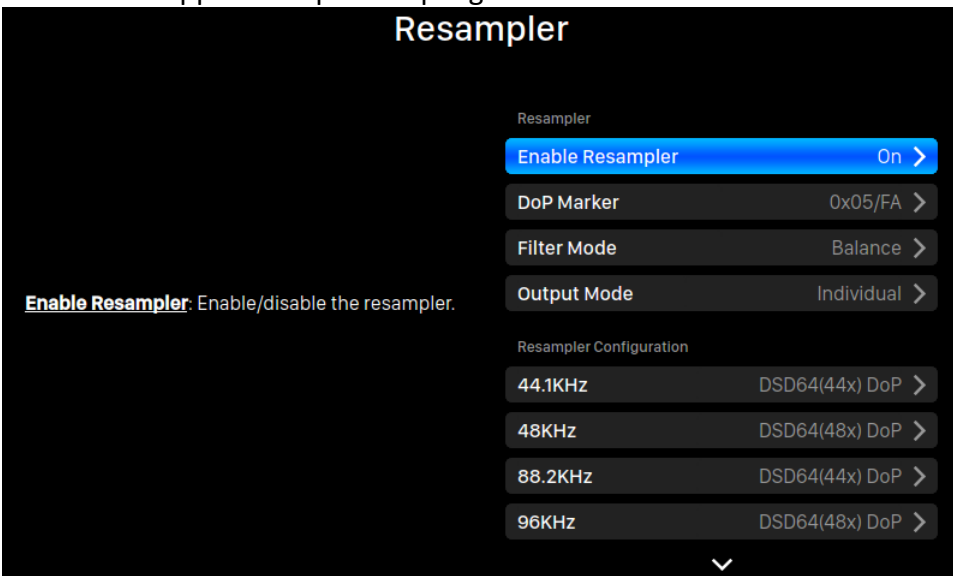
Resampler

Enable Resampler: Enable/disable the resampler.

Resampler

Enable Resampler On >

DoP Marker 0x05/FA >

Filter Mode Balance >

Output Mode Individual >

Resampler Configuration

44.1KHz DSD64(44x) DoP >

48KHz DSD64(48x) DoP >

88.2KHz DSD64(44x) DoP >

96KHz DSD64(48x) DoP >